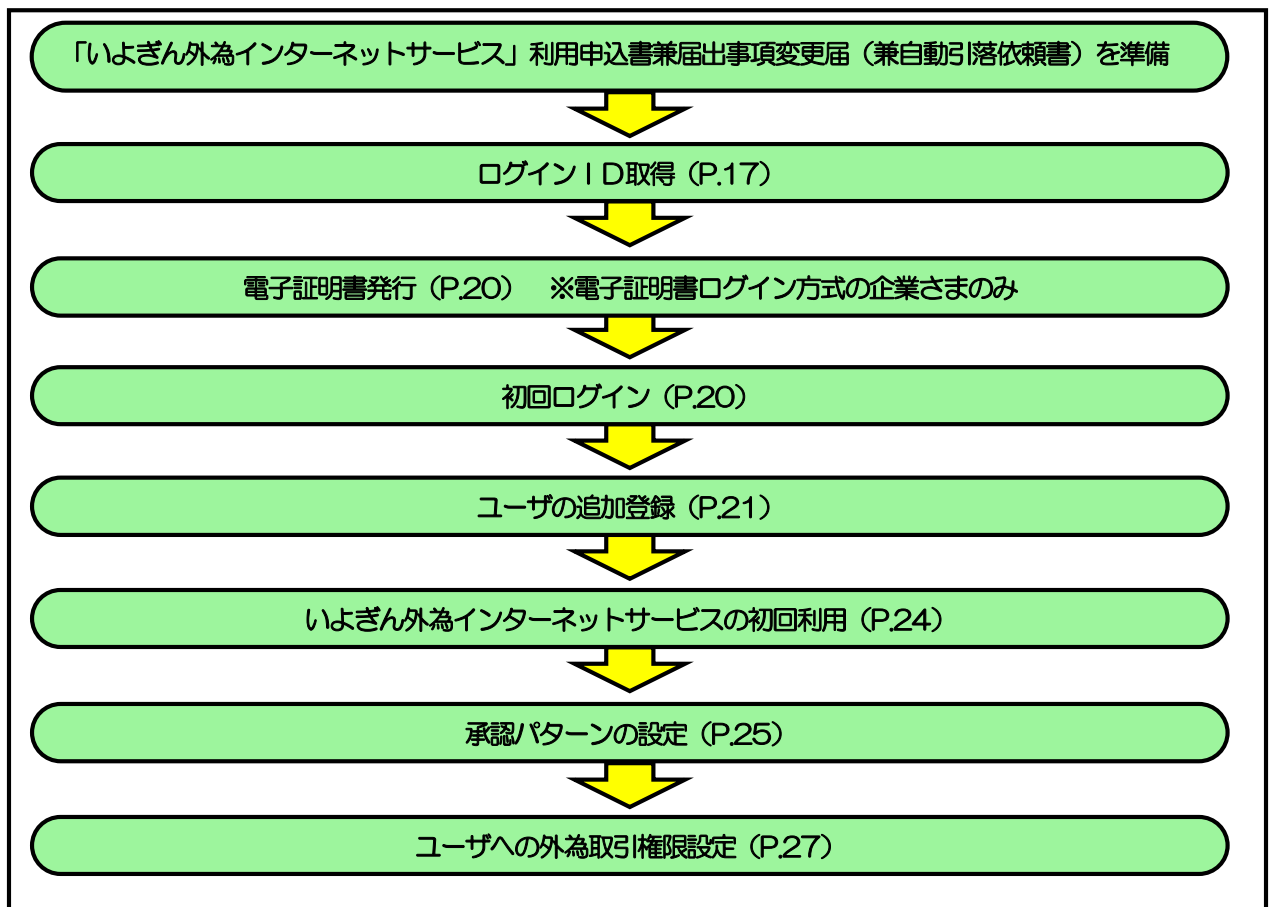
「いよぎん外為インターネットサービス」利用申込書兼届出事項変更届（兼自動引落依頼書）を準備

ログインＩＤ取得（P.17）

電子証明書発行（P.20）　※電子証明書ログイン方式の企業さまのみ

初回ログイン（P.20）

ユーザの追加登録（P.21）

いよぎん外為インターネットサービスの初回利用（P.24）

承認パターンの設定（P.25）

ユーザへの外為取引権限設定（P.27）